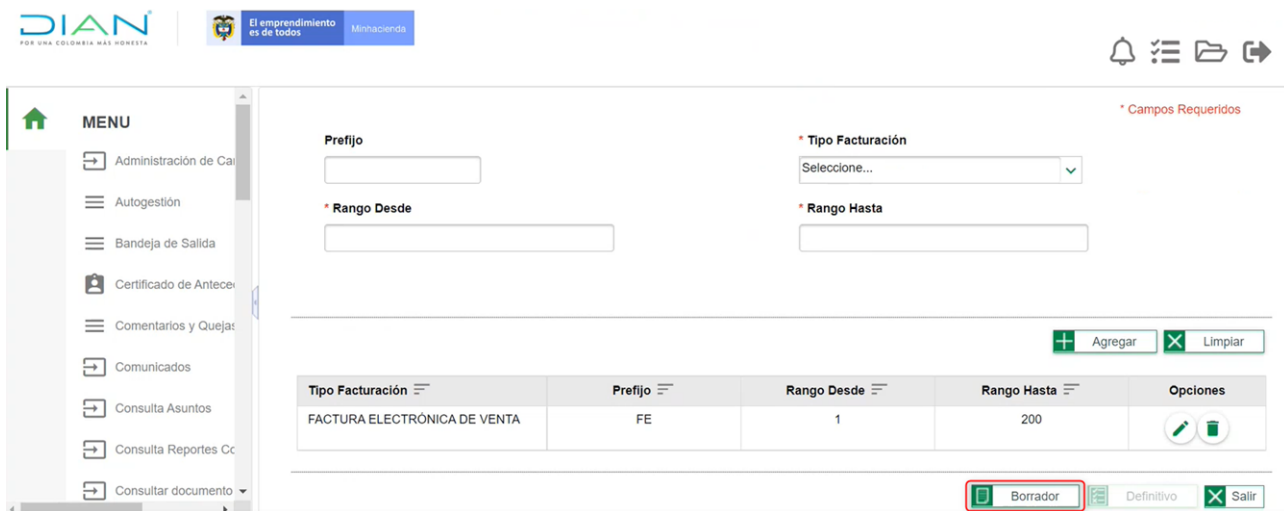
DIAN
POR UNA COLOMBIA MÁS HONESTA

El emprendimiento es de todos
Minhacienda

MENU

Administración de Ca

Autogestión

Bandeja de Salida

Certificado de Antece

Comentarios y Queja

Comunicados

Consulta Asuntos

Consulta Reportes Co

Consultar documento

* Campos Requeridos

Prefijo

* Tipo Facturación

Seleccione...

* Rango Desde

* Rango Hasta

Agregar

Limpiar

| Tipo Facturación | Prefijo | Rango Desde | Rango Hasta | Opciones |
|---|---|---|---|---|
| FACTURA ELECTRÓNICA DE VENTA | FE | 1 | 200 | |

Borrador

Definitivo

Salir